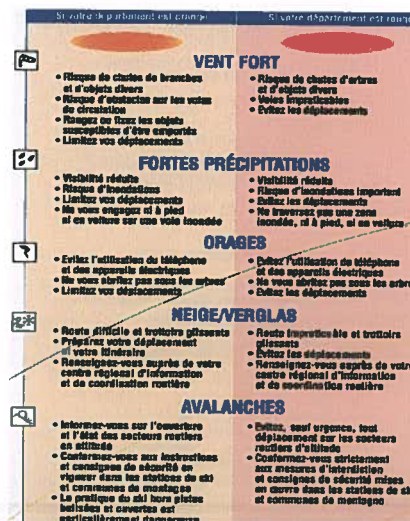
Si votre département est orange | Si votre département est rouge

VENT FORT

• Risque de chutes de branches et d'objets divers
• Risque d'obstacles sur les voies de circulation
• Rangez ou fixez les objets susceptibles d'être emportés
• Limitez vos déplacements

• Risque de chutes d'arbres et d'objets divers
• Voies impraticables
• Evitez les déplacements

FORTES PRÉCIPITATIONS

• Visibilité réduite
• Risque d'inondations
• Limitez vos déplacements
• Ne vous engagez ni à pied ni en voiture sur une voie inondée

• Visibilité réduite
• Risque d'inondations important
• Evitez les déplacements
• Ne traversez pas une zone inondée, ni à pied, ni en voiture

ORAGES

• Evitez l'utilisation du téléphone et des appareils électriques
• Ne vous abritez pas sous les arbres
• Limitez vos déplacements

• Evitez l'utilisation du téléphone et des appareils électriques
• Ne vous abritez pas sous les arbres
• Evitez les déplacements

NEIGE/VERGLAS

• Route difficile et trottoirs glissants
• Préparez votre déplacement et votre itinéraire
• Renseignez-vous auprès de votre centre régional d'information et de coordination routière

• Route impraticable et trottoirs glissants
• Evitez les déplacements
• Renseignez-vous auprès de votre centre régional d'information et de coordination routière

AVALANCHES

• Informez-vous sur l'ouverture et l'état des secteurs routiers en altitude
• Conformez-vous aux instructions et consignes de sécurité en vigueur dans les stations de ski et communes de montagne
• La pratique du ski hors pistes balisées et ouvertes est particulièrement dangereuse

• Evitez, sauf urgence, tout déplacement sur les secteurs routiers d'altitude
• Conformez-vous strictement aux mesures d'interdiction et consignes de sécurité mises en oeuvre dans les stations de ski et communes de montagne